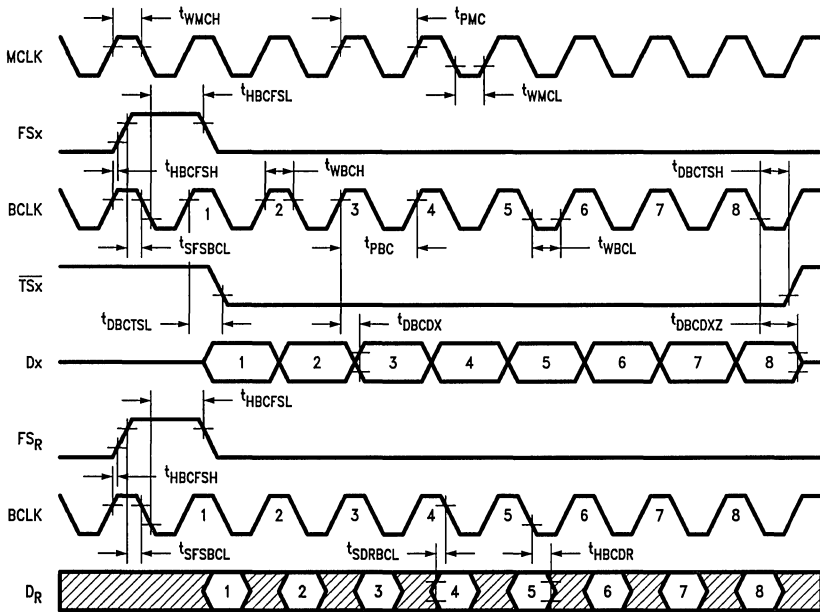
$t_{WMCH}$
$t_{PMC}$
MCLK
$t_{WMCL}$
$t_{HBCFSL}$
FSx
$t_{HBCFSH}$
$t_{WBCH}$
$t_{DBCTSH}$
BCLK
1
2
3
4
5
6
7
8
$t_{SFSBCL}$
$t_{PBC}$
$t_{WBCL}$
$\overline{TSx}$
$t_{DBCTSL}$
$t_{DBCDX}$
$t_{DBCDXZ}$
Dx
1
2
3
4
5
6
7
8
$t_{HBCFSL}$
$FS_R$
$t_{HBCFSH}$
BCLK
1
2
3
4
5
6
7
8
$t_{SFSBCL}$
$t_{SDRBCL}$
$t_{HBCDR}$
$D_R$
1
2
3
4
5
6
7
8